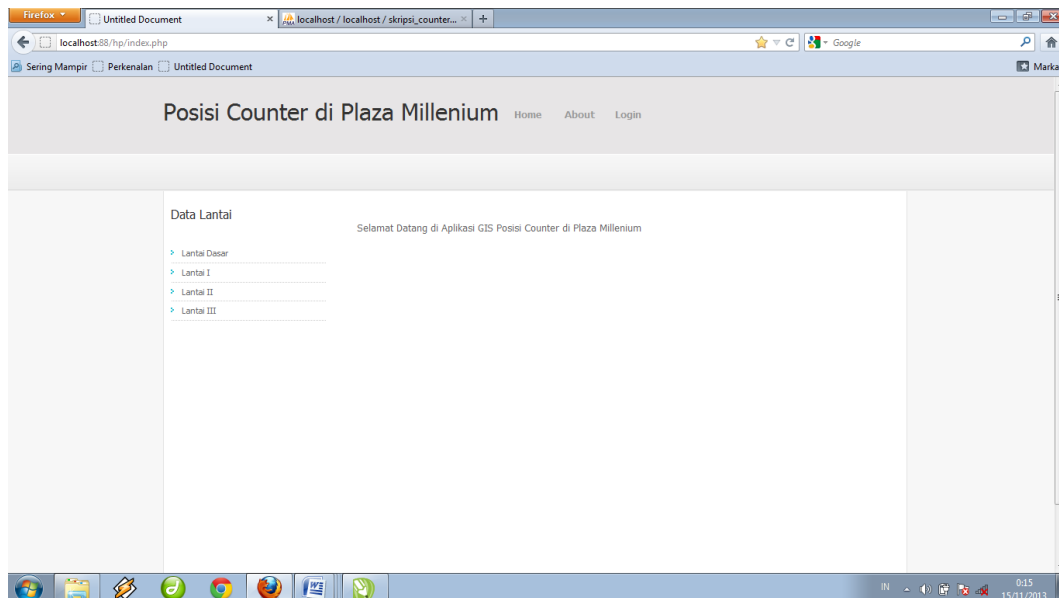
Firefox

Untitled Document

localhost / localhost / skripsi_counter...

+

localhost:88/hp/index.php

Google

Sering Mampir

Perkenalan

Untitled Document

Marka

Posisi Counter di Plaza Millenium

Home

About

Login

Data Lantai

Lantai Dasar

Lantai I

Lantai II

Lantai III

Selamat Datang di Aplikasi GIS Posisi Counter di Plaza Millenium

IN

0:15

15/11/2013